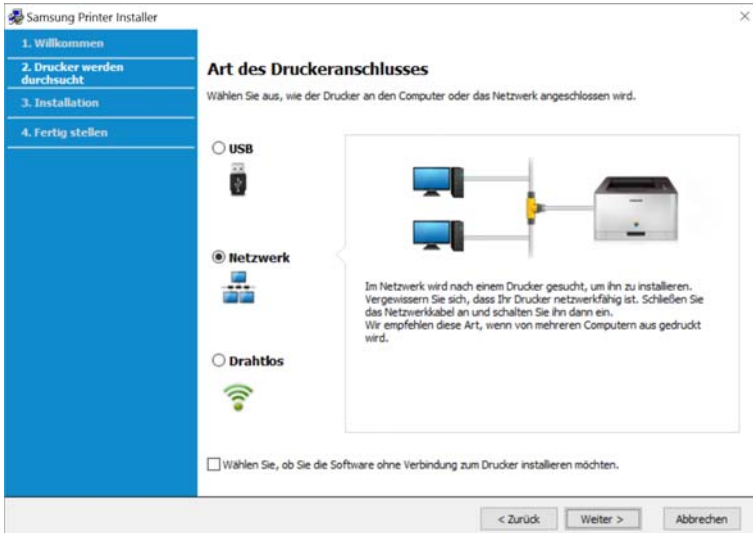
Samsung Printer Installer

1. Willkommen
2. Drucker werden durchsucht
3. Installation
4. Fertig stellen

Art des Druckeranschlusses

Wählen Sie aus, wie der Drucker an den Computer oder das Netzwerk angeschlossen wird.

USB

Netzwerk

Drahtlos

Im Netzwerk wird nach einem Drucker gesucht, um ihn zu installieren. Vergewissern Sie sich, dass Ihr Drucker netzwerkfähig ist. Schließen Sie das Netzwerkkabel an und schalten Sie ihn dann ein.
Wir empfehlen diese Art, wenn von mehreren Computern aus gedruckt wird.

Wählen Sie, ob Sie die Software ohne Verbindung zum Drucker installieren möchten.

< Zurück
Weiter >
Abbrechen